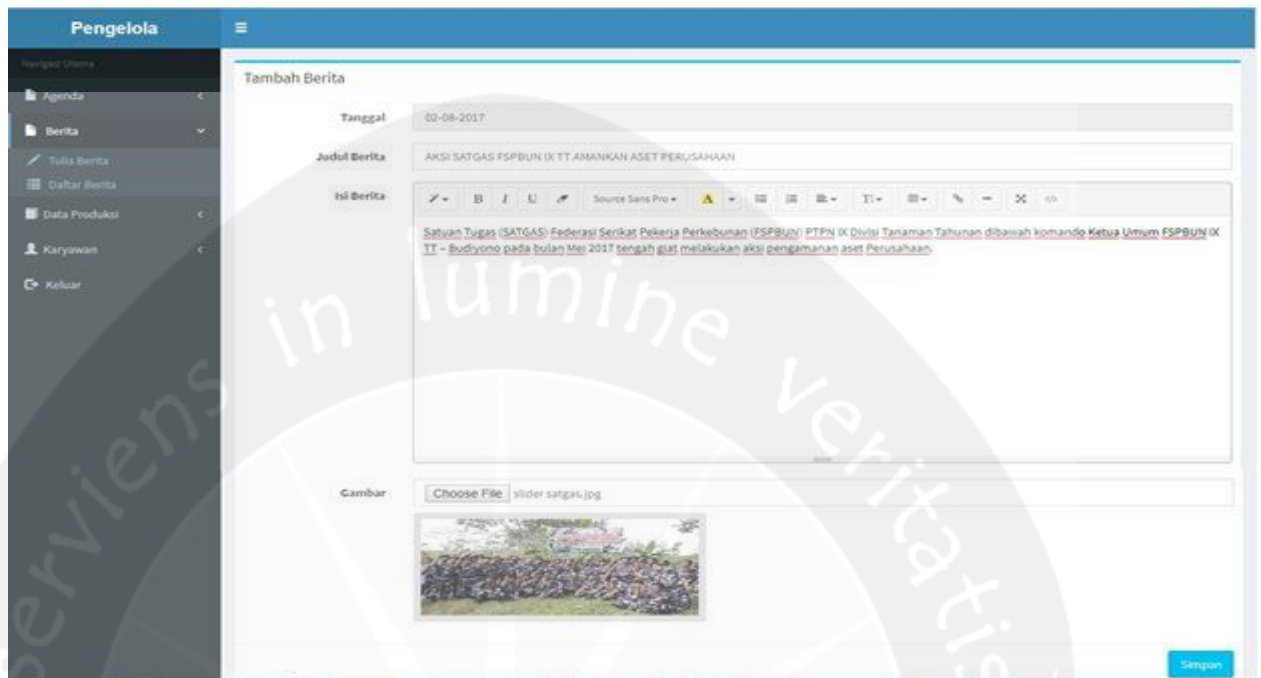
Pengelola

Navigasi Utama

Agenda

Berita

Tulis Berita

Daftar Berita

Data Produksi

Karyawan

Keluar

Tambah Berita

Tanggal 02-08-2017

Judul Berita AKSI SATGAS FSPBUN IX TT AMANKAN ASET PERUSAHAAN

Isi Berita

B I U Source Sans Pro A

Satuan Tugas (SATGAS) Federasi Serikat Pekerja Perkebunan (FSPBUN) PTPN IX Divisi Tanaman Tahunan dibawah komando Ketua Umum FSPBUN IX TT – Budiyono pada bulan Mei 2017 tengah giat melakukan aksi pengamanan aset Perusahaan.

Gambar Choose File slider satgas.jpg

Simpan

serviens in lumine veritatis